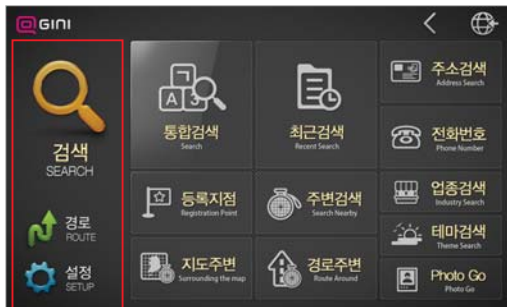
GINI

검색
SEARCH

경로
ROUTE

설정
SETUP

통합검색
Search

최근검색
Recent Search

주소검색
Address Search

전화번호
Phone Number

등록지점
Registration Point

주변검색
Search Nearby

업종검색
Industry Search

테마검색
Theme Search

지도주변
Surrounding the map

경로주변
Route Around

Photo Go
Photo Go